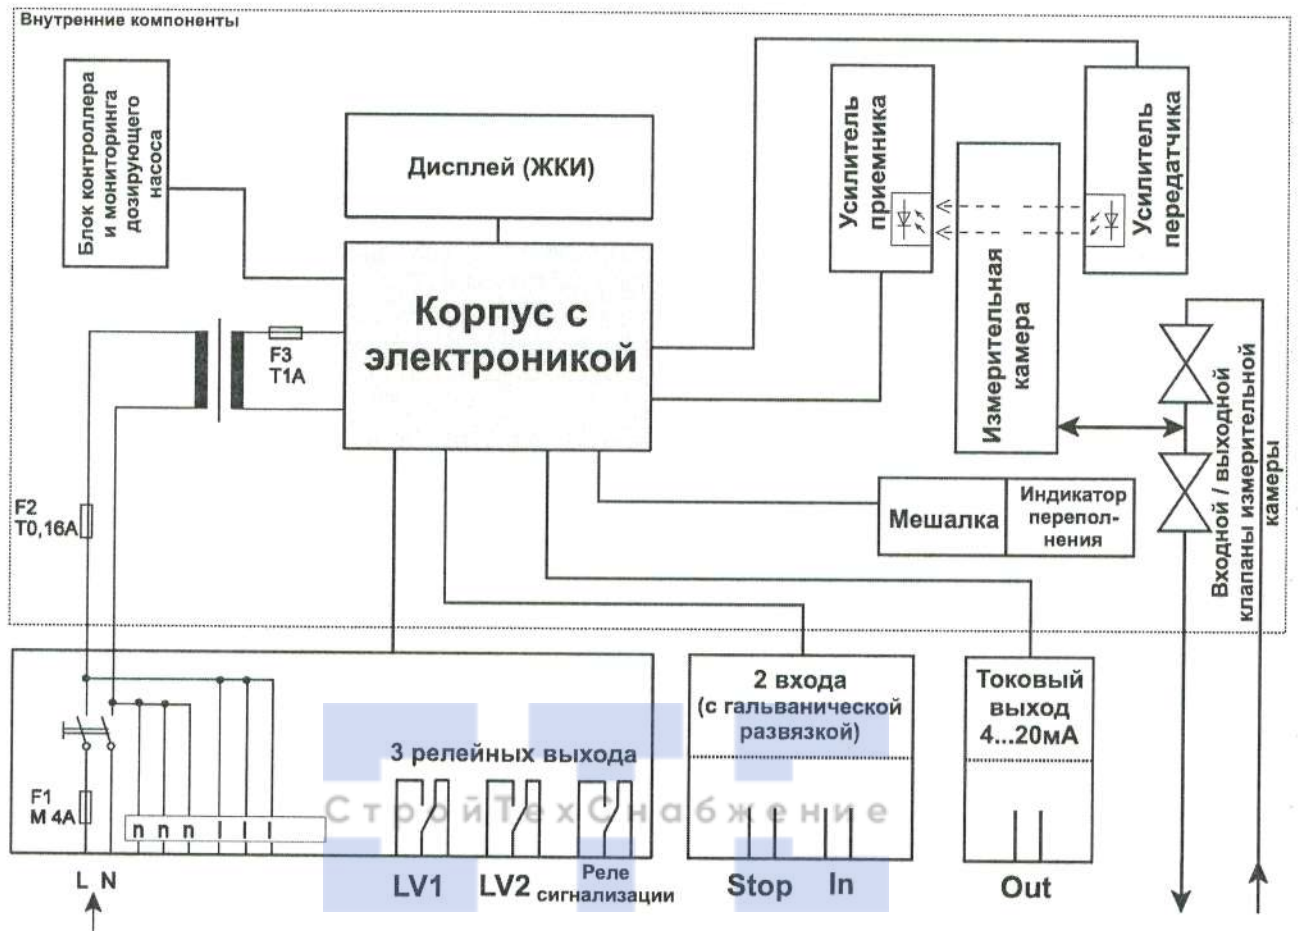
Внутренние компоненты

Блок контроллера и мониторинга дозирующего насоса

Дисплей (ЖКИ)

Усилитель приемника

Усилитель передатчика

Измерительная камера

Корпус с электроникой

F3 T1A

F2 T0,16A

Мешалка

Индикатор переполнения

Входной / выходной клапаны измерительной камеры

F1 M 4A

n n n | | |

3 релейных выхода

LV1 LV2 Реле сигнализации

2 входа (с гальванической развязкой)

Stop In

Токовый выход 4...20мА

Out

L N

СтройТехСнабжение